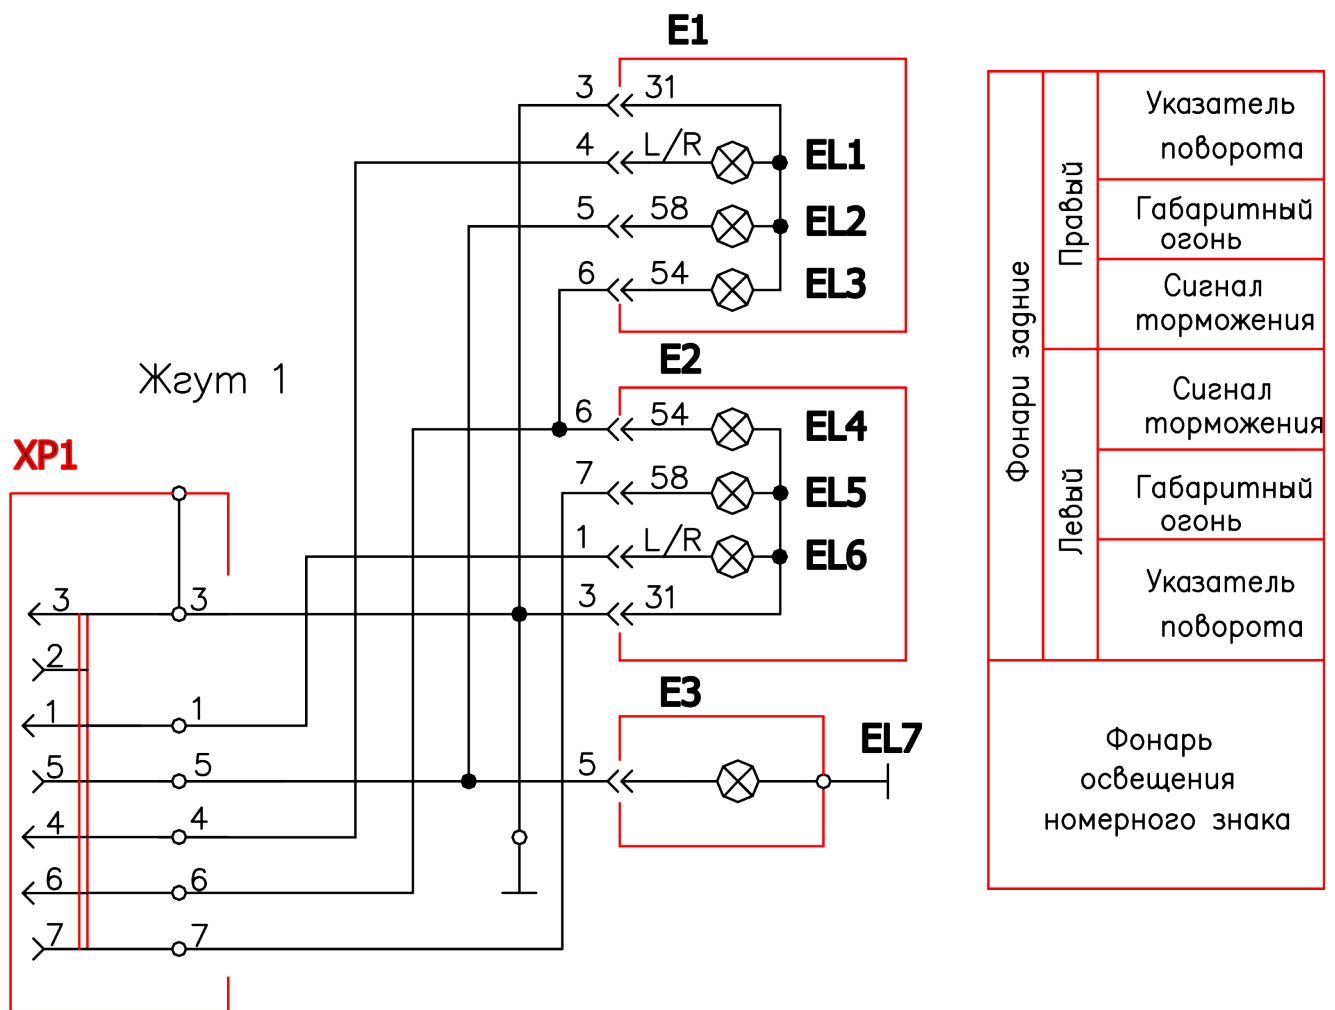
E1
3 31
4 L/R EL1
5 58 EL2
6 54 EL3

Жгут 1

E2
6 54 EL4
7 58 EL5
1 L/R EL6
3 31

XP1
3 3
2
1 1
5 5
4 4
6 6
7 7

E3
5
EL7

| Фонари задние | Правый | Указатель поворота |
|---|---|---|
| | | Габаритный огонь |
| | | Сигнал торможения |
| | Левый | Сигнал торможения |
| | | Габаритный огонь |
| | | Указатель поворота |
| Фонарь освещения номерного знака | | |